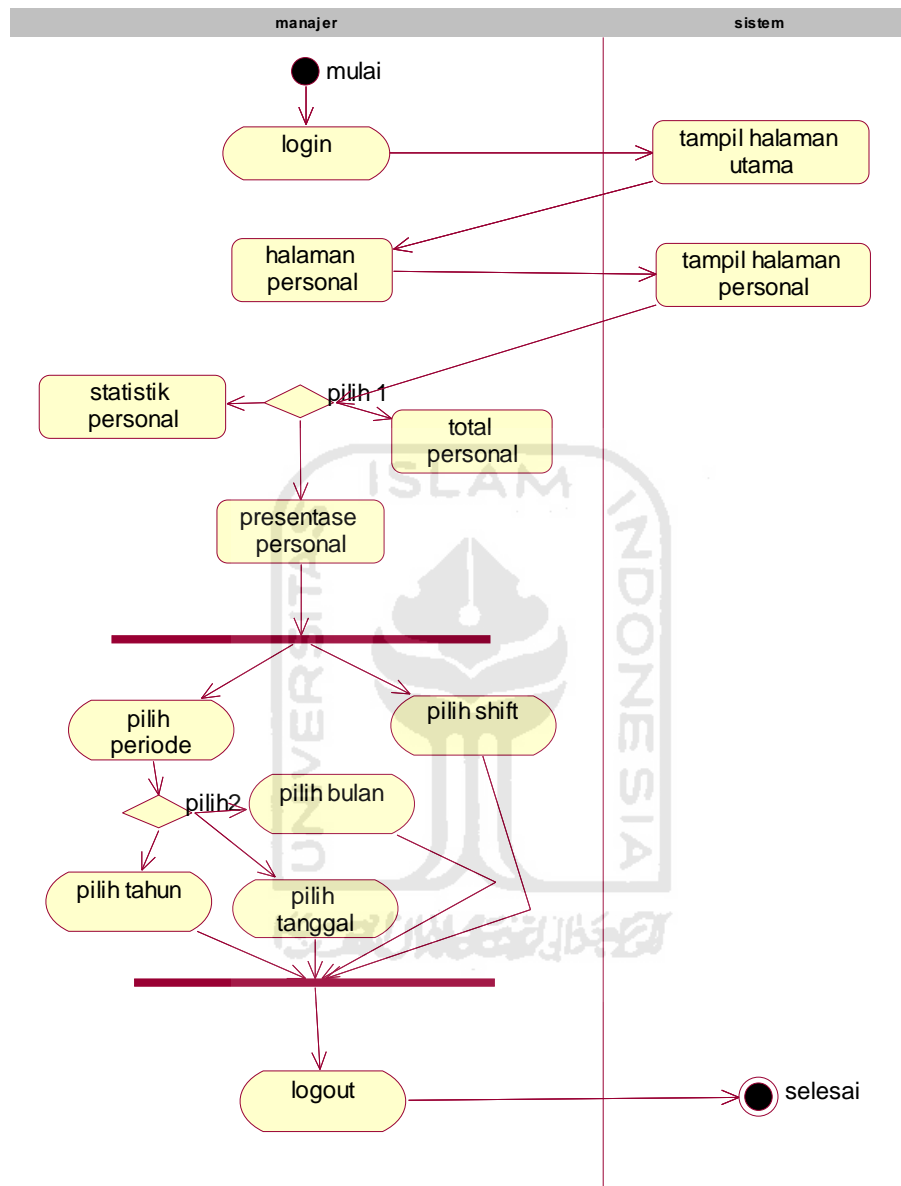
manajer

sistem

mulai

login

tampil halaman utama

halaman personal

tampil halaman personal

statistik personal

pilih 1

total personal

presentase personal

ISLAM INDONESIA UNIVERSITAS

pilih periode

pilih shift

pilih2

pilih bulan

pilih tahun

pilih tanggal

logout

selesai